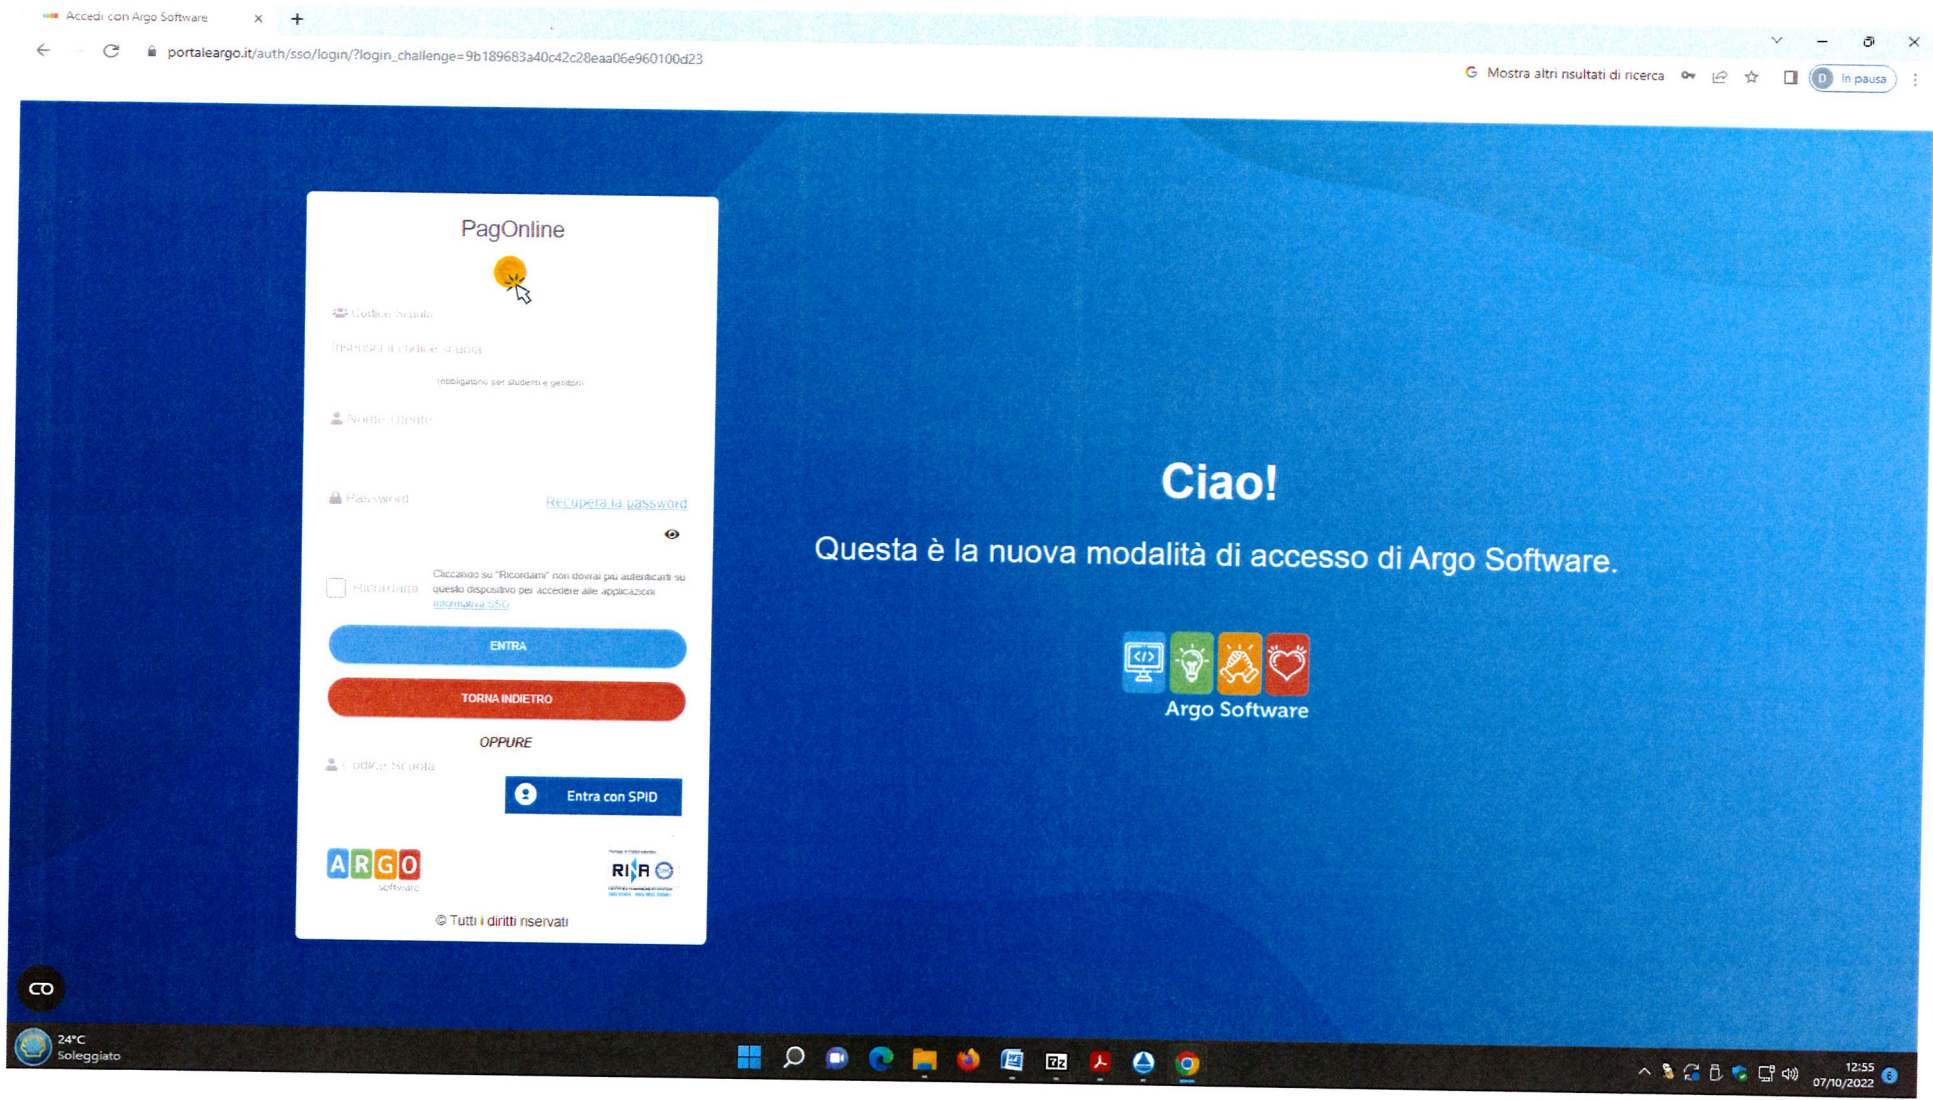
Accedi con Argo Software

portaleargo.it/auth/sso/login/?login_challenge=9b189683a40c42c28eaa06e960100d23

Mostra altri risultati di ricerca

In pausa

PagOnline

Codice Scuola

Inserisci il codice scuola

(obbligatorio per studenti e genitori)

Nome Utente

Password

Recupera la password

Ricordami

Cliccando su "Ricordami" non dovrai più autenticarti su questo dispositivo per accedere alle applicazioni. Informativa SSO

ENTRA

TORNA INDIETRO

OPPURE

Codice Scuola

Entra con SPID

ARGO software

RINA

© Tutti i diritti riservati

Ciao!

Questa è la nuova modalità di accesso di Argo Software.

Argo Software

24°C
Soleggiato

12:55
07/10/2022